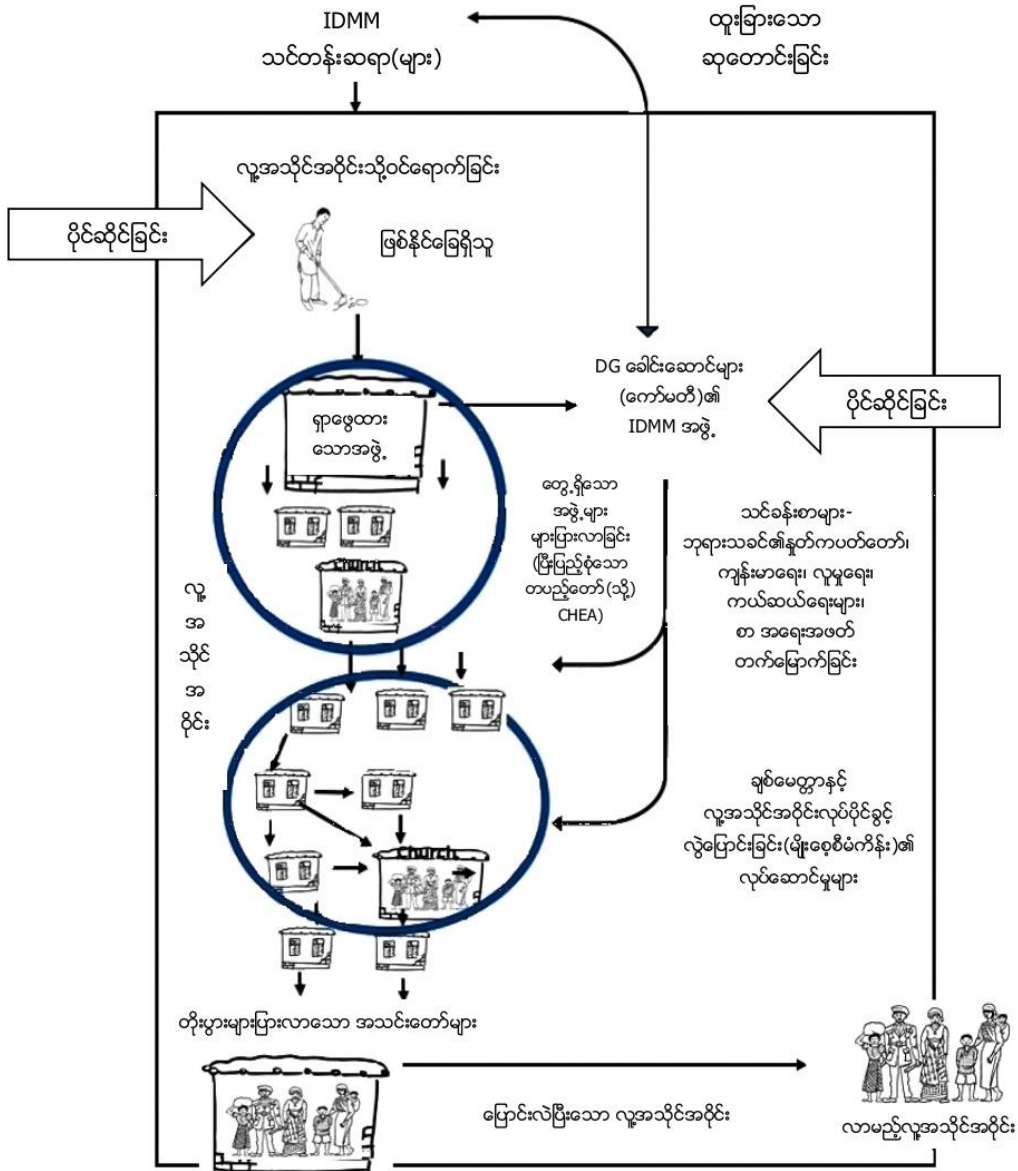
IDMM
သင်တန်းဆရာ(များ)

ထူးခြားသော
ဆုတောင်းခြင်း

လူ့အသိုင်းအဝိုင်းသို့ဝင်ရောက်ခြင်း

ပိုင်ဆိုင်ခြင်း

ဖြစ်နိုင်ခြေရှိသူ

DG ခေါင်းဆောင်များ
(ကော်မတီ)၏
IDMM အဖွဲ့

ပိုင်ဆိုင်ခြင်း

ရှာဖွေထား
သောအဖွဲ့

Church

တွေ့ရှိသော
အဖွဲ့များ
များပြားလာခြင်း
(ပြီးပြည့်စုံသော
တပည့်တော်(သို့)
CHEA)

သင်ခန်းစာများ-
ဘုရားသခင်၏နှုတ်ကပတ်တော်၊
ကျန်းမာရေး၊ လူမှုရေး၊
ကယ်ဆယ်ရေးများ၊
စာ အရေးအဖတ်
တက်မြောက်ခြင်း

လူ့
အ
သိုင်
အ
ဝိုင်း

Church

ချစ်မေတ္တာနှင့်
လူ့အသိုင်းအဝိုင်းလုပ်ပိုင်ခွင့်
လွှဲပြောင်းခြင်း(မျိုးစေ့စီမံကိန်း)၏
လုပ်ဆောင်မှုများ

တိုးပွားများပြားလာသော အသင်းတော်များ

ပြောင်းလဲပြီးသော လူ့အသိုင်းအဝိုင်း

လာမည့်လူ့အသိုင်းအဝိုင်း